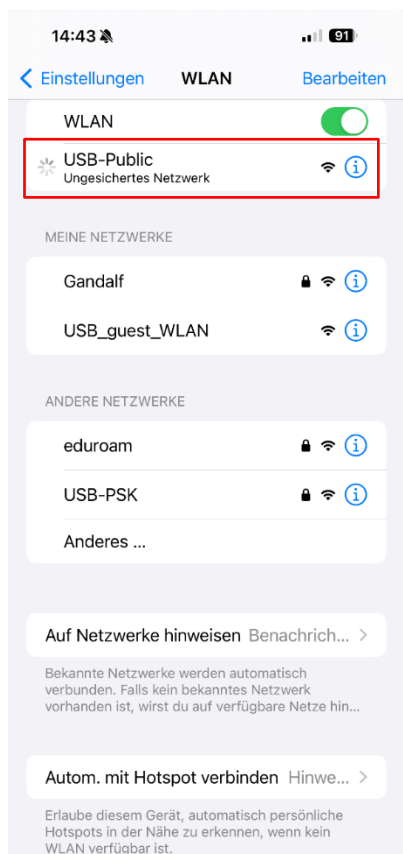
14:43

91

Einstellungen WLAN Bearbeiten

WLAN

USB-Public
Ungesichertes Netzwerk

MEINE NETZWERKE

Gandalf

USB_guest_WLAN

ANDERE NETZWERKE

eduroam

USB-PSK

Anderes ...

Auf Netzwerke hinweisen Benachrich...

Bekannte Netzwerke werden automatisch verbunden. Falls kein bekanntes Netzwerk vorhanden ist, wirst du auf verfügbare Netze hin...

Autom. mit Hotspot verbinden Hinwe...

Erlaube diesem Gerät, automatisch persönliche Hotspots in der Nähe zu erkennen, wenn kein WLAN verfügbar ist.